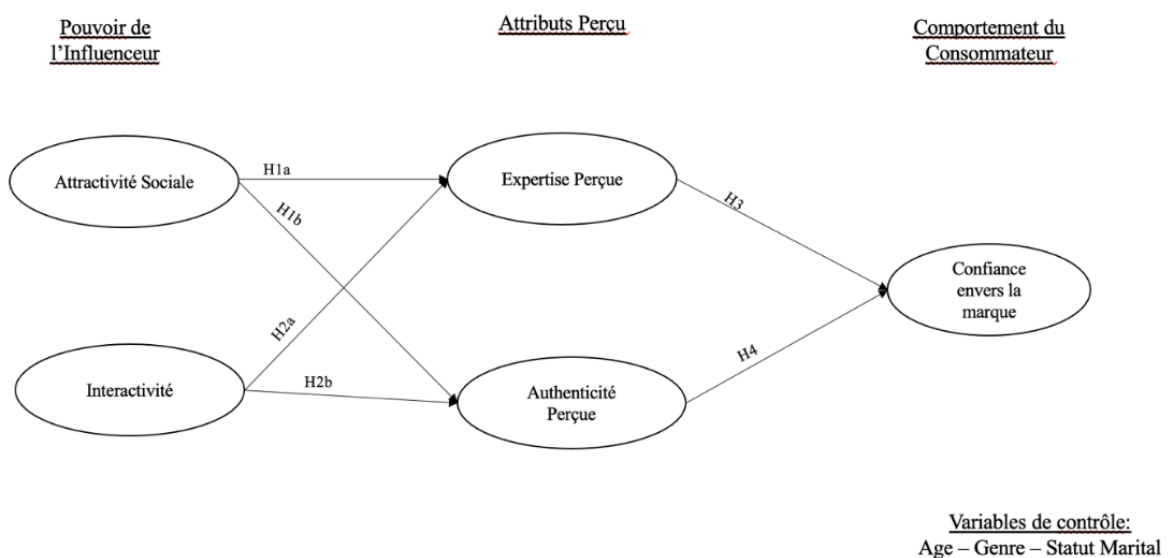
Pouvoir de l'Influenceur

Attributs Perçu

Comportement du Consommateur

Attractivité Sociale

H1a

H1b

Expertise Perçue

H3

H2a

Confiance envers la marque

Interactivité

H2b

Authenticité Perçue

H4

Variables de contrôle:
Age – Genre – Statut Marital